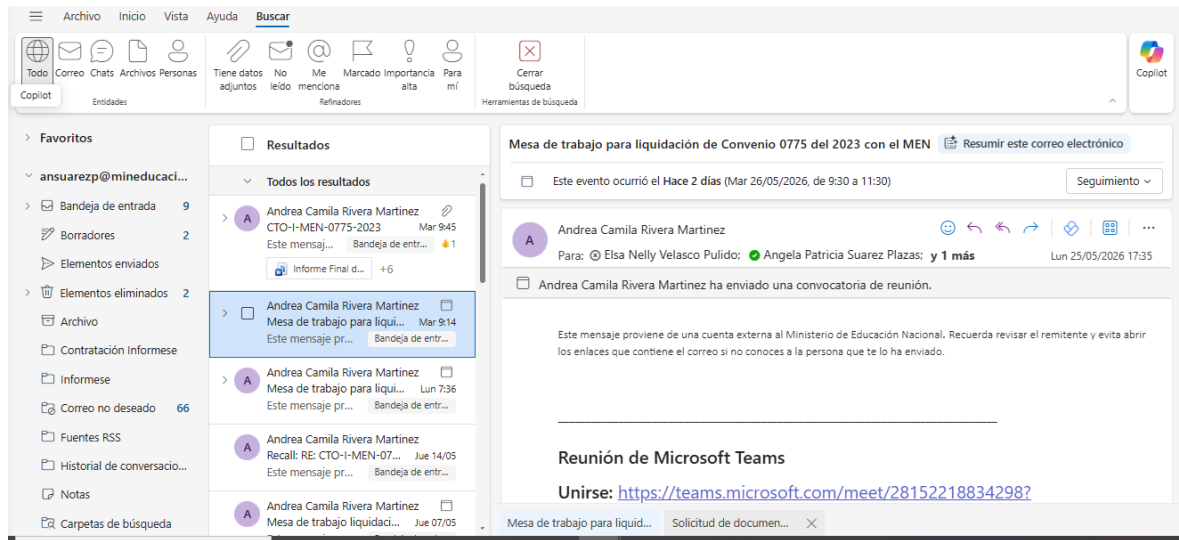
Archivo Inicio Vista Ayuda Buscar

Todo Correo Chats Archivos Personas
Copilot
Entidades

Tiene datos adjuntos No leído Me menciona Marcado Importancia alta Para mí
Refinadores

Cerrar búsqueda
Herramientas de búsqueda

Copilot

Favoritos

ansuarezp@mineducaci...

Bandeja de entrada 9
Borradores 2
Elementos enviados
Elementos eliminados 2
Archivo
Contratación Informese
Informese
Correo no deseado 66
Fuentes RSS
Historial de conversacio...
Notas
Carpetas de búsqueda

Resultados

Todos los resultados

Andrea Camila Rivera Martinez
CTO-I-MEN-0775-2023 Mar 9:45
Este mensaj... Bandeja de entr... 1
Informe Final d... +6

Andrea Camila Rivera Martinez
Mesa de trabajo para liqui... Mar 9:14
Este mensaje pr... Bandeja de entr...

Andrea Camila Rivera Martinez
Mesa de trabajo para liqui... Lun 7:36
Este mensaje pr... Bandeja de entr...

Andrea Camila Rivera Martinez
Recall: RE: CTO-I-MEN-07... Jue 14/05
Este mensaje pr... Bandeja de entr...

Andrea Camila Rivera Martinez
Mesa de trabajo liquidaci... Jue 07/05

Mesa de trabajo para liquidación de Convenio 0775 del 2023 con el MEN
Resumir este correo electrónico

Este evento ocurrió el Hace 2 días (Mar 26/05/2026, de 9:30 a 11:30)
Seguimiento

Andrea Camila Rivera Martinez
Para: Elsa Nelly Velasco Pulido; Angela Patricia Suarez Plazas; y 1 más
Lun 25/05/2026 17:35

Andrea Camila Rivera Martinez ha enviado una convocatoria de reunión.

Este mensaje proviene de una cuenta externa al Ministerio de Educación Nacional. Recuerda revisar el remitente y evita abrir los enlaces que contiene el correo si no conoces a la persona que te lo ha enviado.

Reunión de Microsoft Teams

Unirse: https://teams.microsoft.com/meet/28152218834298?

Mesa de trabajo para liquid...
Solicitud de documen...